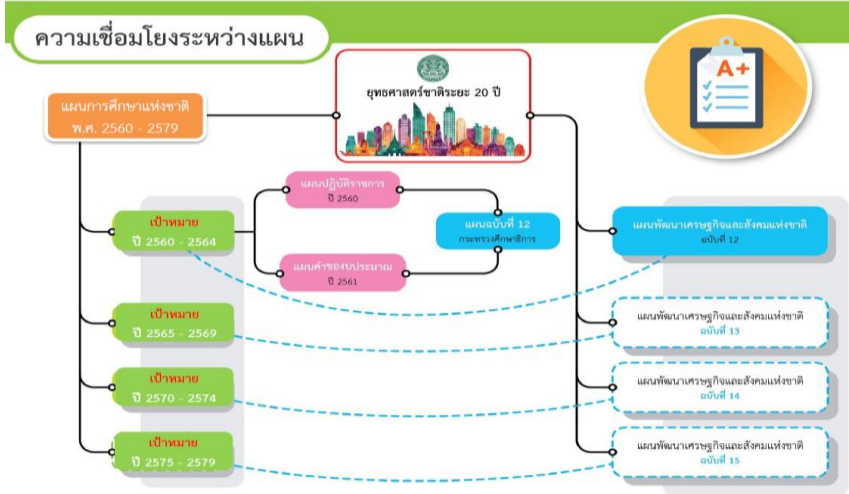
ความเชื่อมโยงระหว่างแผน

A+

ยุทธศาสตร์ชาติระยะ 20 ปี

แผนการศึกษาแห่งชาติ
พ.ศ. 2560 - 2579

แผนปฏิบัติราชการ
ปี 2560

แผนฉบับที่ 12
กระทรวงศึกษาธิการ

แผนคำของบประมาณ
ปี 2561

เป้าหมาย
ปี 2560 - 2564

แผนพัฒนาเศรษฐกิจและสังคมแห่งชาติ
ฉบับที่ 12

เป้าหมาย
ปี 2565 - 2569

แผนพัฒนาเศรษฐกิจและสังคมแห่งชาติ
ฉบับที่ 13

เป้าหมาย
ปี 2570 - 2574

แผนพัฒนาเศรษฐกิจและสังคมแห่งชาติ
ฉบับที่ 14

เป้าหมาย
ปี 2575 - 2579

แผนพัฒนาเศรษฐกิจและสังคมแห่งชาติ
ฉบับที่ 15